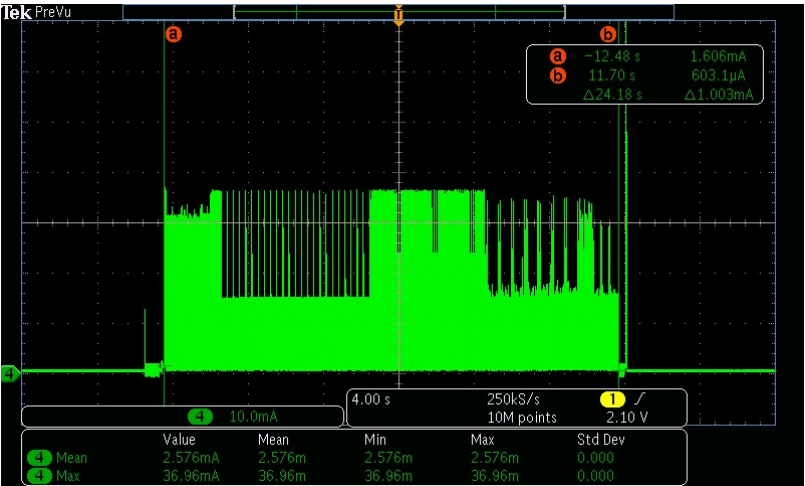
Tek PreVu

a

b

a −12.48 s 1.606mA
b 11.70 s 603.1µA
△24.18 s △1.003mA

4

4 10.0mA

4.00 s 250kS/s 1
10M points 2.10 V

| | Value | Mean | Min | Max | Std Dev |
|---|---|---|---|---|---|
| 4 Mean | 2.576mA | 2.576m | 2.576m | 2.576m | 0.000 |
| 4 Max | 36.96mA | 36.96m | 36.96m | 36.96m | 0.000 |